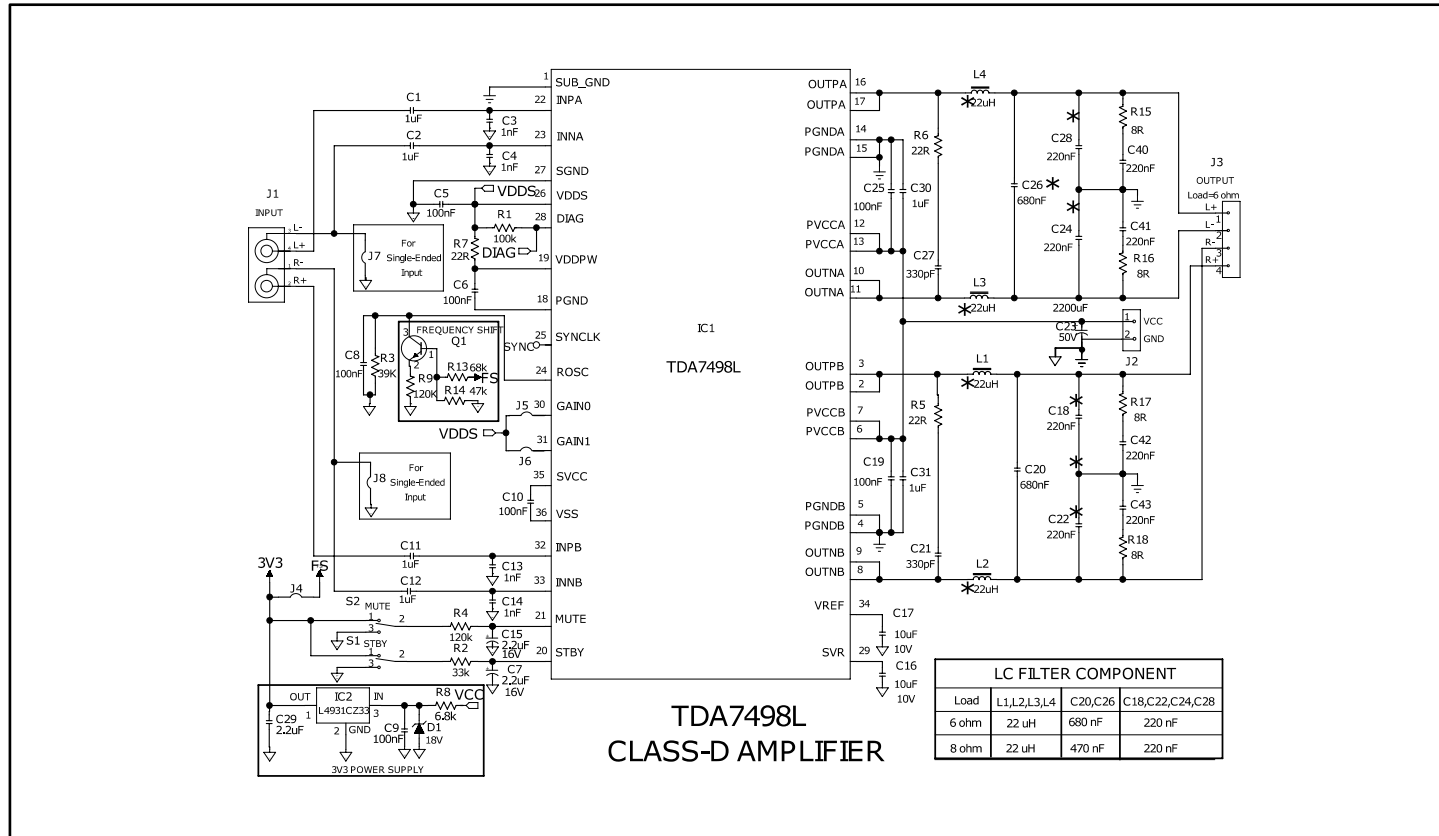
1 SUB_GND
22 INPA
23 INNA
27 SGND
26 VDDS
28 DIAG
19 VDDPW
18 PGND
25 SYNCLK
24 ROSC
30 GAIN0
31 GAIN1
35 SVCC
36 VSS
32 INPB
33 INNB
21 MUTE
20 STBY

C1 1uF
C2 1uF
C3 1nF
C4 1nF
C5 100nF
VDDS
R1 100k
R7 22R
DIAG
C6 100nF
J1 INPUT
L- L+ R- R+
J7 For Single-Ended Input
FREQUENCY SHIFT
Q1
C8 100nF
R3 39K
R13 68k
R9 120K
R14 47k
FS
SYNC
J5
VDDS
J6
J8 For Single-Ended Input
C10 100nF
C11 1uF
C12 1uF
C13 1nF
C14 1nF
3V3
FS
J4
S2 MUTE
S1 STBY
R4 120k
R2 33k
C15 2.2uF 16V
C7 2.2uF 16V
OUT IC2 IN
L4931CZ33
GND
R8 6.8k
VCC
C29 2.2uF
C9 100nF
D1 18V
3V3 POWER SUPPLY

IC1
TDA7498L

16 OUTPA
17 OUTPA
14 PGNDA
15 PGNDA
12 PVCCA
13 PVCCA
10 OUTNA
11 OUTNA
3 OUTPB
2 OUTPB
7 PVCCB
6 PVCCB
5 PGNDB
4 PGNDB
9 OUTNB
8 OUTNB
34 VREF
29 SVR

L4 22uH
R6 22R
C25 100nF
C30 1uF
C27 330pF
C26 680nF
C28 220nF
C24 220nF
R15 8R
C40 220nF
C41 220nF
R16 8R
L3 22uH
2200uF
C23 50V
VCC GND
J2
J3 OUTPUT Load=6 ohm
L+ L- R- R+
1 2 3 4
L1 22uH
R5 22R
C19 100nF
C31 1uF
C21 330pF
C20 680nF
C18 220nF
C22 220nF
R17 8R
C42 220nF
C43 220nF
R18 8R
L2 22uH
C17 10uF 10V
C16 10uF 10V

TDA7498L
CLASS-D AMPLIFIER

| LC FILTER COMPONENT | | | |
|---|---|---|---|
| Load | L1,L2,L3,L4 | C20,C26 | C18,C22,C24,C28 |
| 6 ohm | 22 uH | 680 nF | 220 nF |
| 8 ohm | 22 uH | 470 nF | 220 nF |